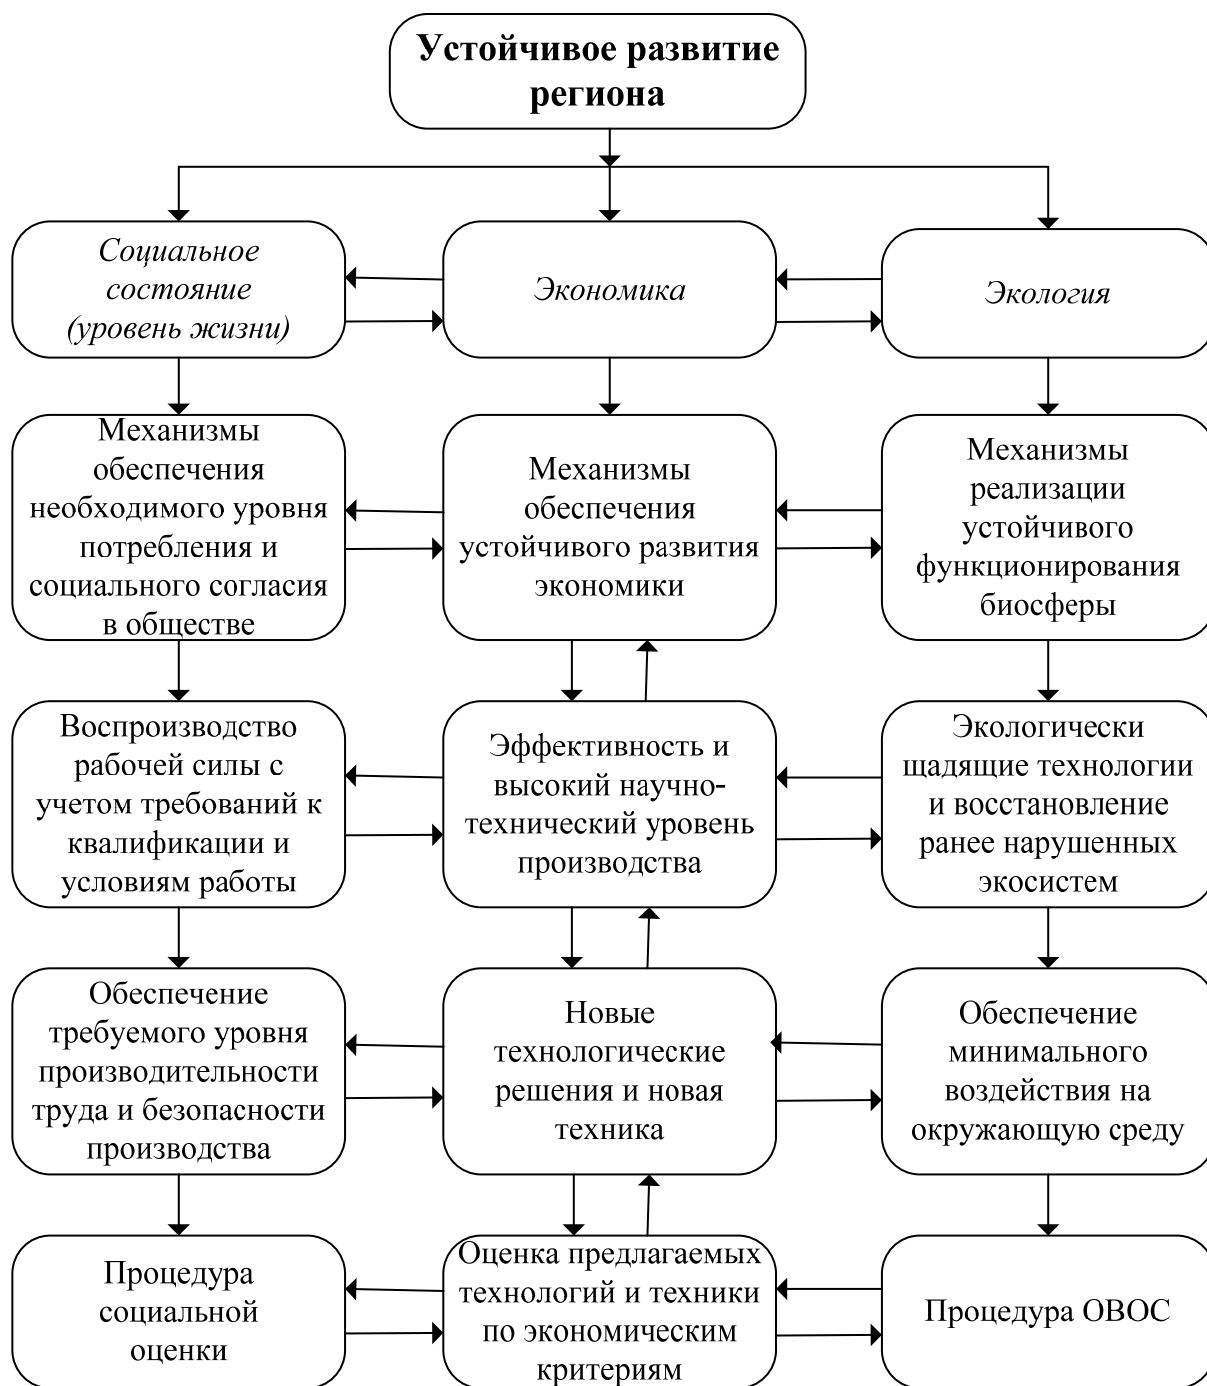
Устойчивое развитие региона

Социальное состояние (уровень жизни)

Экономика

Экология

Механизмы обеспечения необходимого уровня потребления и социального согласия в обществе

Механизмы обеспечения устойчивого развития экономики

Механизмы реализации устойчивого функционирования биосферы

Воспроизводство рабочей силы с учетом требований к квалификации и условиям работы

Эффективность и высокий научно-технический уровень производства

Экологически щадящие технологии и восстановление ранее нарушенных экосистем

Обеспечение требуемого уровня производительности труда и безопасности производства

Новые технологические решения и новая техника

Обеспечение минимального воздействия на окружающую среду

Процедура социальной оценки

Оценка предлагаемых технологий и техники по экономическим критериям

Процедура ОВОС